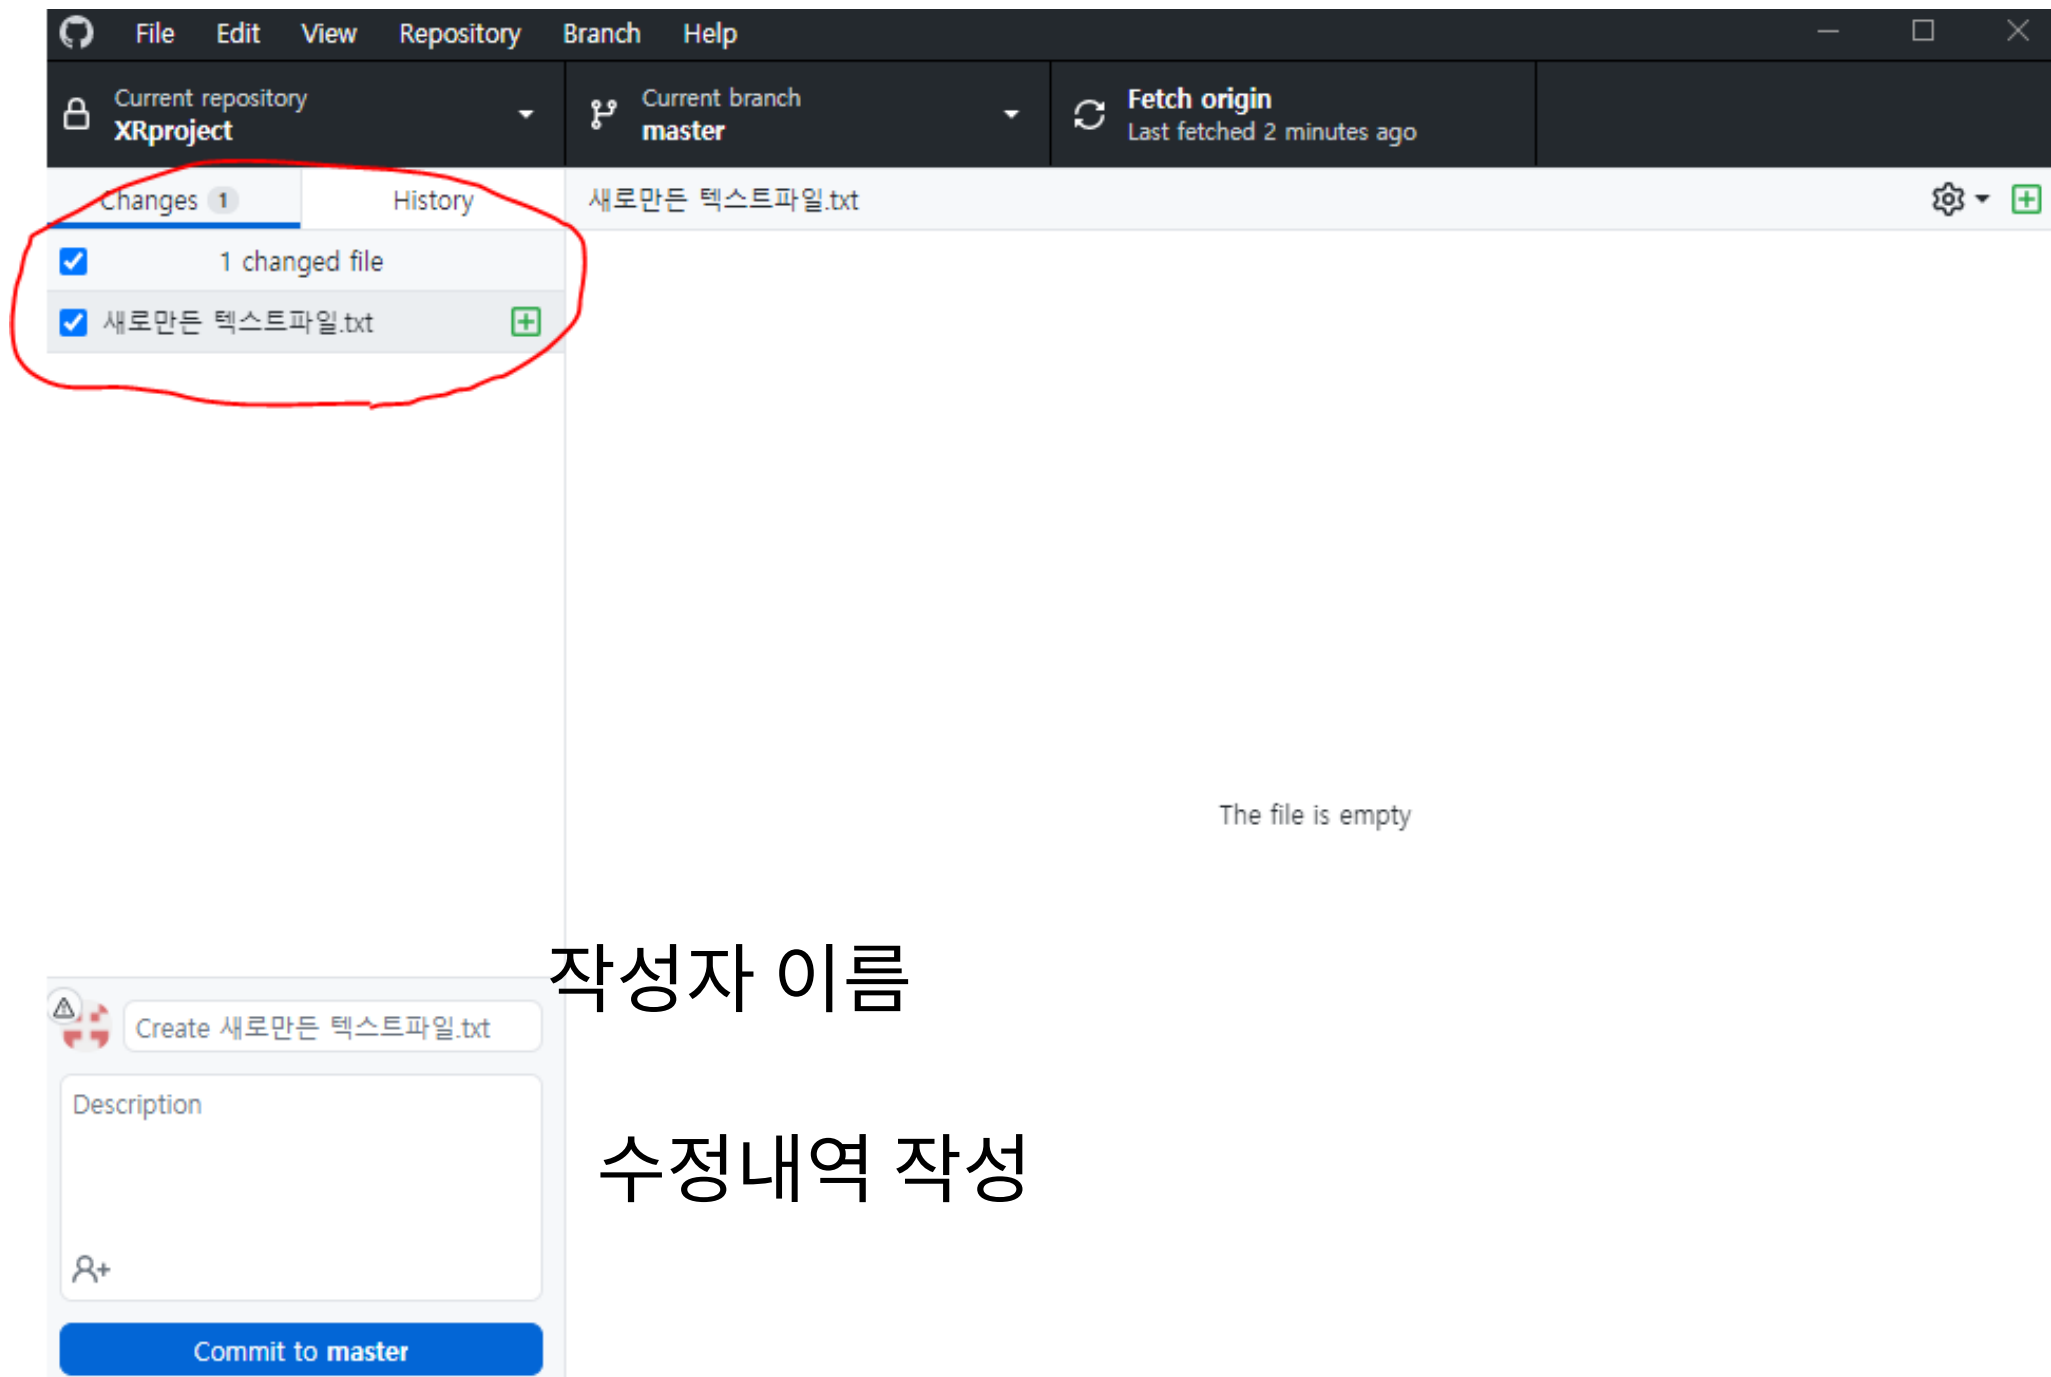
File Edit View Repository Branch Help

Current repository
XRproject

Current branch
master

Fetch origin
Last fetched 2 minutes ago

Changes 1
History

새로만든 텍스트파일.txt

1 changed file

새로만든 텍스트파일.txt

The file is empty

작성자 이름

Create 새로만든 텍스트파일.txt

Description

수정내역 작성

Commit to master